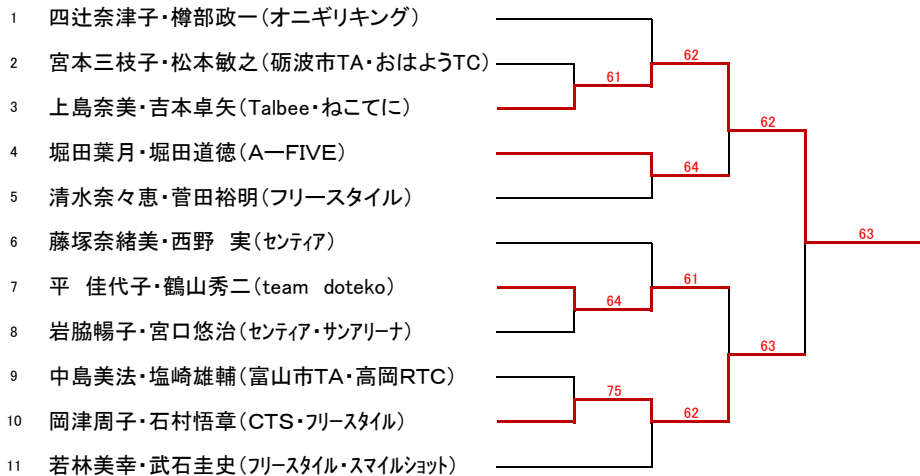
1 四辻奈津子・樽部政一（オニギリキング）
2 宮本三枝子・松本敏之（砺波市TA・おはようTC）
3 上島奈美・吉本卓矢（Talbee・ねこてに）
4 堀田葉月・堀田道徳（A一FIVE）
5 清水奈々恵・菅田裕明（フリースタイル）
6 藤塚奈緒美・西野　実（センティア）
7 平　佳代子・鶴山秀二（team　doteko）
8 岩脇暢子・宮口悠治（センティア・サンアリーナ）
9 中島美法・塩崎雄輔（富山市TA・高岡RTC）
10 岡津周子・石村悟章（CTS・フリースタイル）
11 若林美幸・武石圭史（フリースタイル・スマイルショット）

61
62
64
62
63
64
61
63
75
62